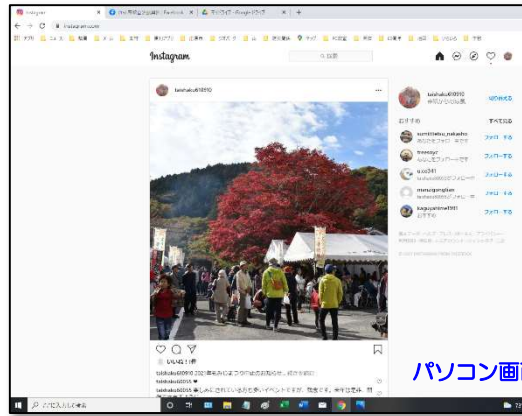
Instagram
instagram.com
Instagram
Q 検索
taishakuki610910
taishakuki610910
おすすめ
すべて見る
sumitaketu_nakaeho
フォローする
treesaye
フォローする
u.oz341
フォローする
フォローする
kagayaklane1991
フォローする
いいね！1件
taishakuki610910 2021年もみじまつりのお知らせ。
パソコン画
ここに入力して検索